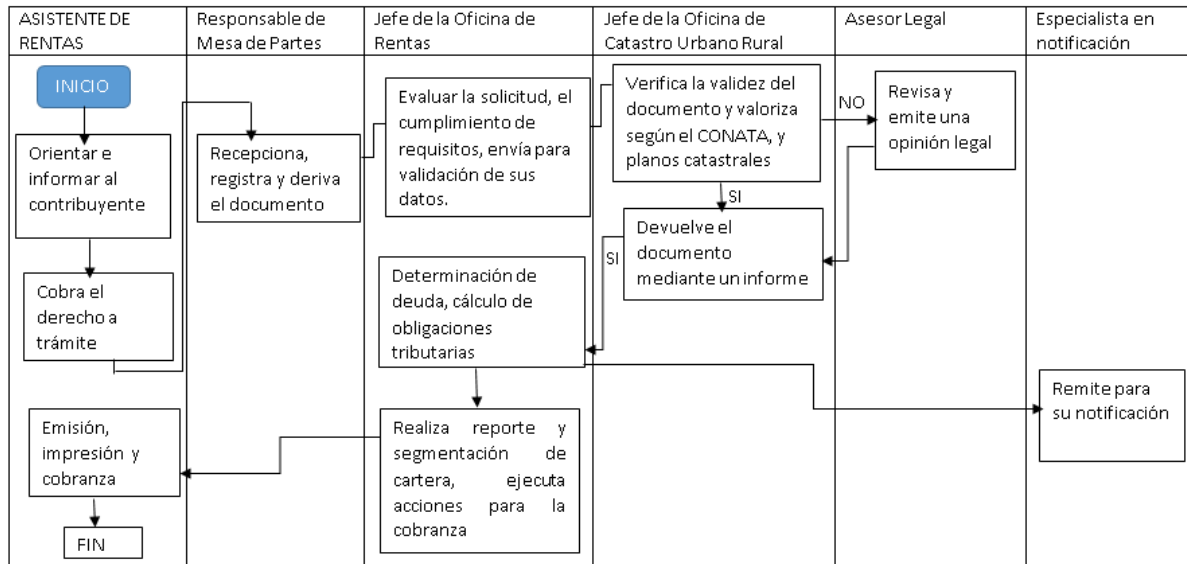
| ASISTENTE DE RENTAS | Responsable de Mesa de Partes | Jefe de la Oficina de Rentas | Jefe de la Oficina de Catastro Urbano Rural | Asesor Legal | Especialista en notificación |
|---|---|---|---|---|---|

INICIO

Orientar e informar al contribuyente

Cobra el derecho a trámite

Recepciona, registra y deriva el documento

Evaluar la solicitud, el cumplimiento de requisitos, envía para validación de sus datos.

Verifica la validez del documento y valoriza según el CONATA, y planos catastrales

NO

Revisa y emite una opinión legal

SI

Devuelve el documento mediante un informe

SI

Determinación de deuda, cálculo de obligaciones tributarias

Remite para su notificación

Emisión, impresión y cobranza

Realiza reporte y segmentación de cartera, ejecuta acciones para la cobranza

FIN